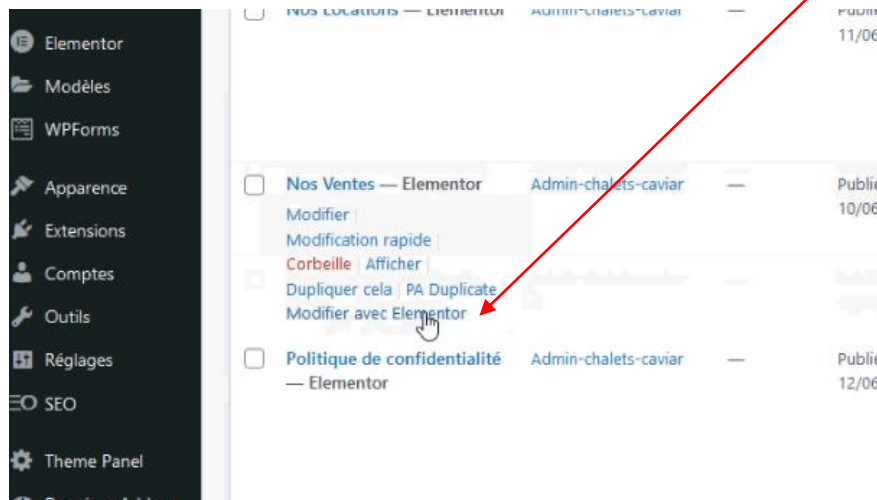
Elementor
Modèles
WPForms
Apparence
Extensions
Comptes
Outils
Réglages
SEO
Theme Panel

Nos Locations — Elementor | Admin-chalets-caviar | — | Publié 11/06

Nos Ventes — Elementor | Admin-chalets-caviar | — | Publié 10/06
Modifier | Modification rapide | Corbeille | Afficher | Dupliquer cela | PA Duplicate
Modifier avec Elementor

Politique de confidentialité — Elementor | Admin-chalets-caviar | — | Publié 12/06